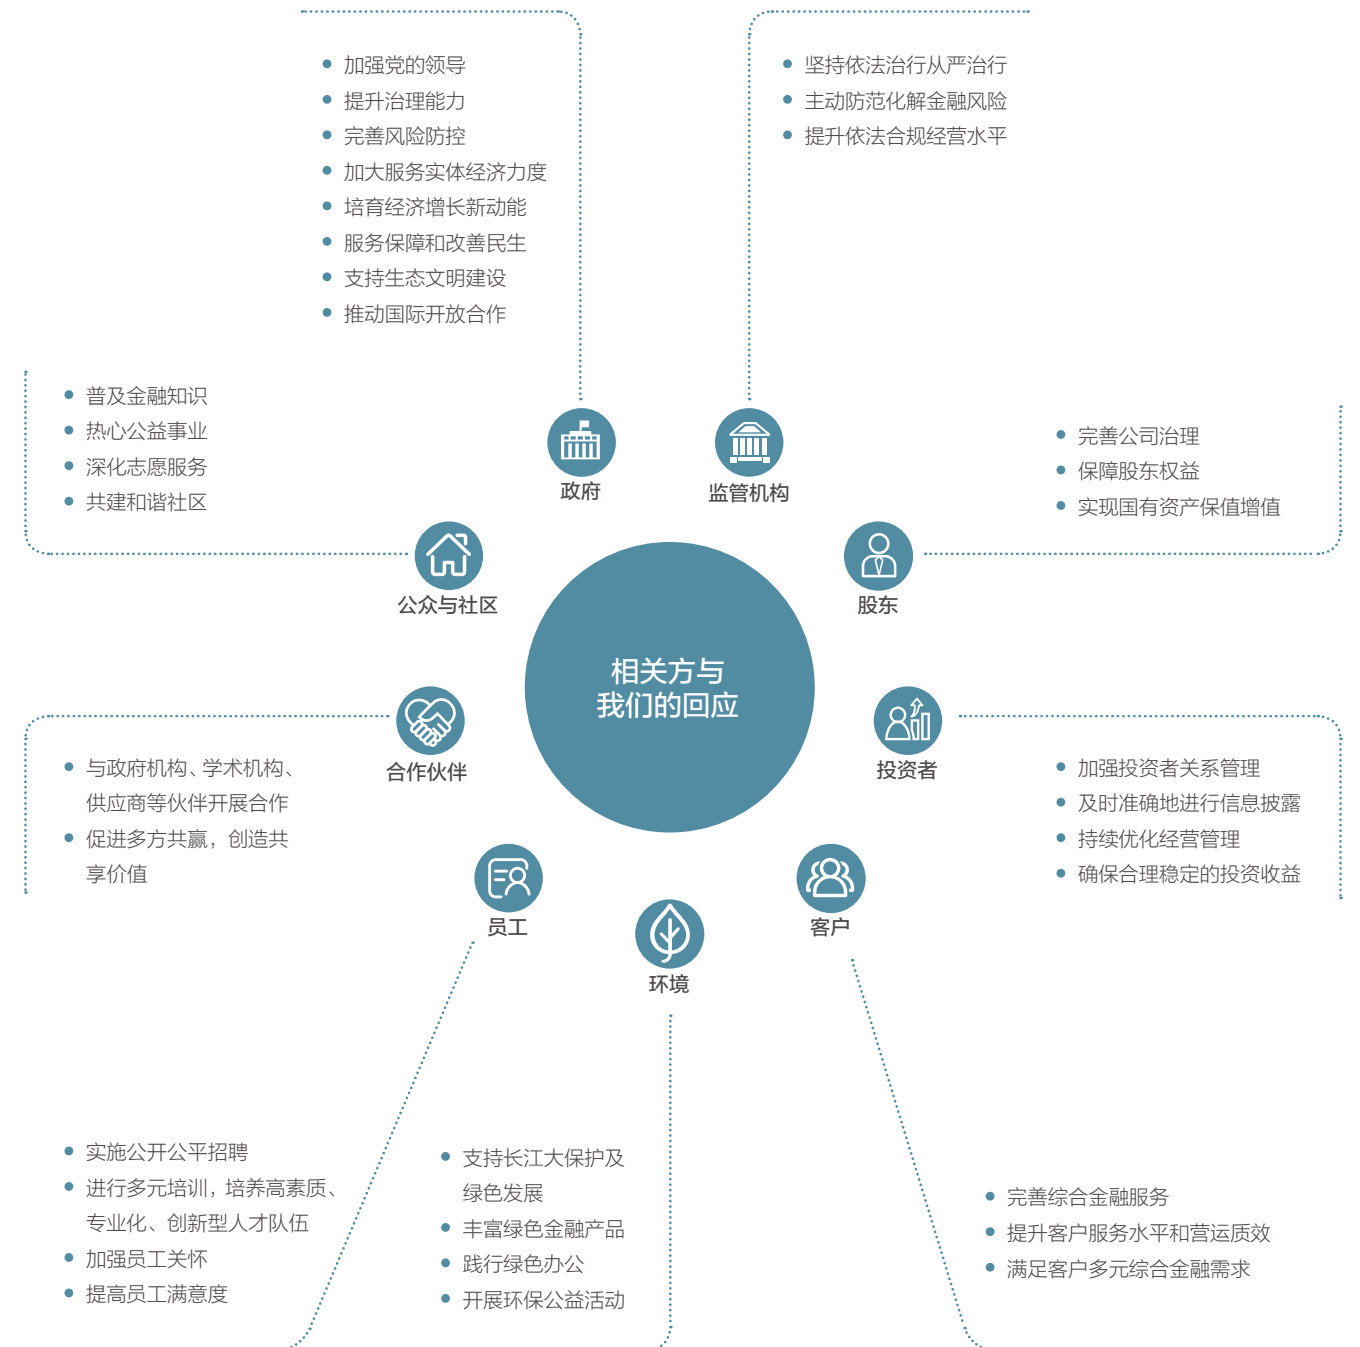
- 加强党的领导
- 提升治理能力
- 完善风险防控
- 加大服务实体经济力度
- 培育经济增长新动能
- 服务保障和改善民生
- 支持生态文明建设
- 推动国际开放合作

- 坚持依法治行从严治行
- 主动防范化解金融风险
- 提升依法合规经营水平

- 普及金融知识
- 热心公益事业
- 深化志愿服务
- 共建和谐社区

政府

监管机构

- 完善公司治理
- 保障股东权益
- 实现国有资产保值增值

公众与社区

股东

相关方与我们的回应

合作伙伴

投资者

- 与政府机构、学术机构、供应商等伙伴开展合作
- 促进多方共赢，创造共享价值

- 加强投资者关系管理
- 及时准确地进行信息披露
- 持续优化经营管理
- 确保合理稳定的投资收益

员工

客户

环境

- 实施公开公平招聘
- 进行多元培训，培养高素质、专业化、创新型人才队伍
- 加强员工关怀
- 提高员工满意度

- 支持长江大保护及绿色发展
- 丰富绿色金融产品
- 践行绿色办公
- 开展环保公益活动

- 完善综合金融服务
- 提升客户服务水平和营运质效
- 满足客户多元综合金融需求